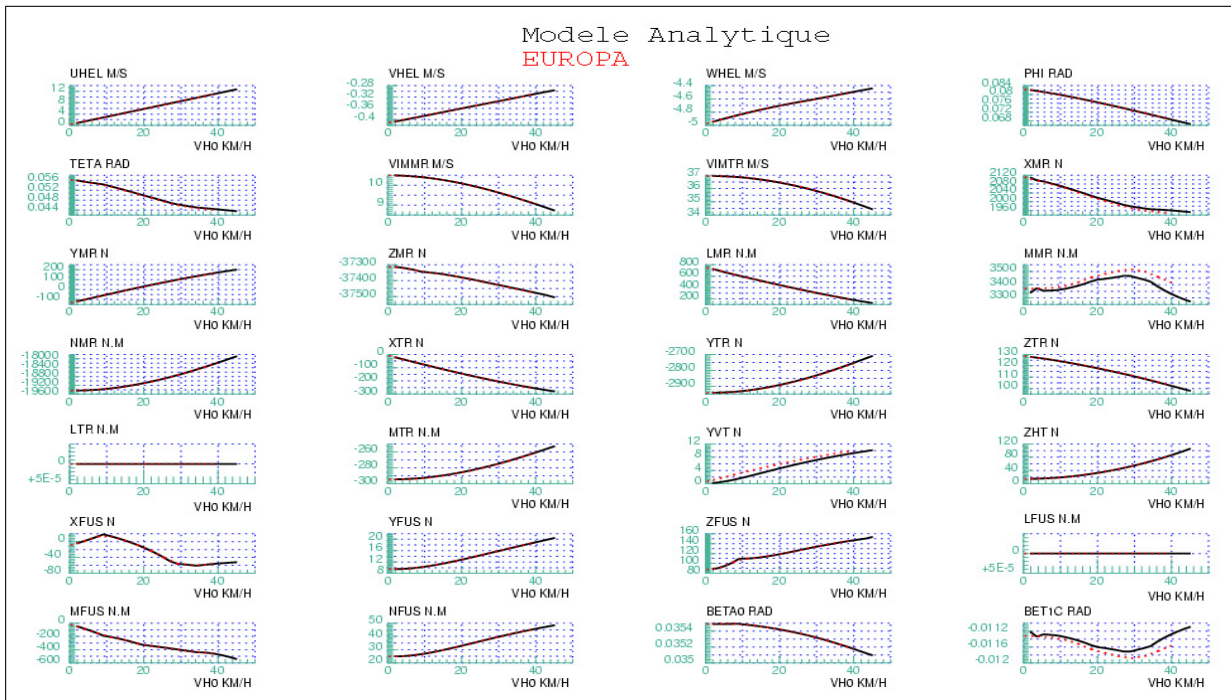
Modele Analytique
EUROPA

UHEL M/S
12
8
4
0
0 20 40
VH0 KM/H

VHEL M/S
-0.28
-0.32
-0.36
-0.4
0 20 40
VH0 KM/H

WHEL M/S
-4.4
-4.6
-4.8
-5
0 20 40
VH0 KM/H

PHI RAD
0.084
0.08
0.076
0.072
0.068
0 20 40
VH0 KM/H

TETA RAD
0.056
0.052
0.048
0.044
0 20 40
VH0 KM/H

VIMMR M/S
10
9
0 20 40
VH0 KM/H

VIMTR M/S
37
36
35
34
0 20 40
VH0 KM/H

XMR N
2120
2080
2040
2000
1960
0 20 40
VH0 KM/H

YMR N
200
100
0
-100
0 20 40
VH0 KM/H

ZMR N
-37300
-37400
-37500
0 20 40
VH0 KM/H

LMR N.M
800
600
400
200
0
0 20 40
VH0 KM/H

MMR N.M
3500
3400
3300
0 20 40
VH0 KM/H

NMR N.M
-18000
-18400
-18800
-19200
-19600
0 20 40
VH0 KM/H

XTR N
0
-100
-200
-300
0 20 40
VH0 KM/H

YTR N
-2700
-2800
-2900
0 20 40
VH0 KM/H

ZTR N
130
120
110
100
0 20 40
VH0 KM/H

LTR N.M
0
+5E-5
0 20 40
VH0 KM/H

MTR N.M
-260
-280
-300
0 20 40
VH0 KM/H

YVT N
12
8
4
0
0 20 40
VH0 KM/H

ZHT N
120
80
40
0
0 20 40
VH0 KM/H

XFUS N
0
-40
-80
0 20 40
VH0 KM/H

YFUS N
20
16
12
8
0 20 40
VH0 KM/H

ZFUS N
160
140
120
100
80
0 20 40
VH0 KM/H

LFUS N.M
0
+5E-5
0 20 40
VH0 KM/H

MFUS N.M
0
-200
-400
-600
0 20 40
VH0 KM/H

NFUS N.M
50
40
30
20
0 20 40
VH0 KM/H

BETA0 RAD
0.0354
0.0352
0.035
0 20 40
VH0 KM/H

BET1C RAD
-0.0112
-0.0116
-0.012
0 20 40
VH0 KM/H